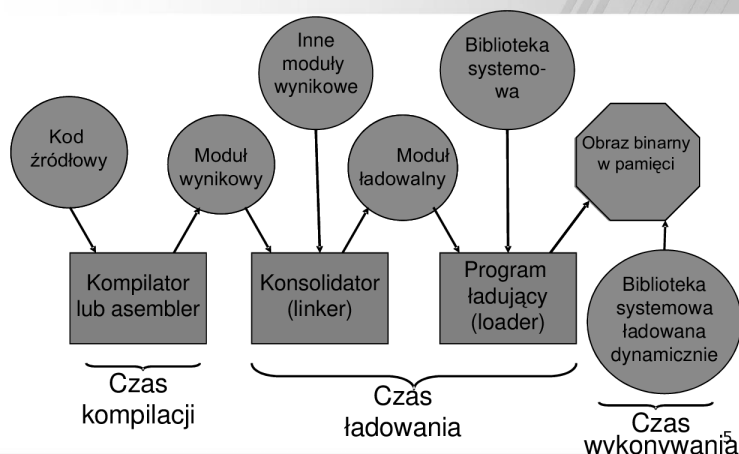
Kod źródłowy

Moduł wynikowy

Inne moduły wynikowe

Moduł ładowalny

Biblioteka systemowa

Obraz binarny w pamięci

Kompilator lub asembler

Konsolidator (linker)

Program ładujący (loader)

Biblioteka systemowa ładowana dynamicznie

Czas kompilacji

Czas ładowania

Czas wykonywania

5